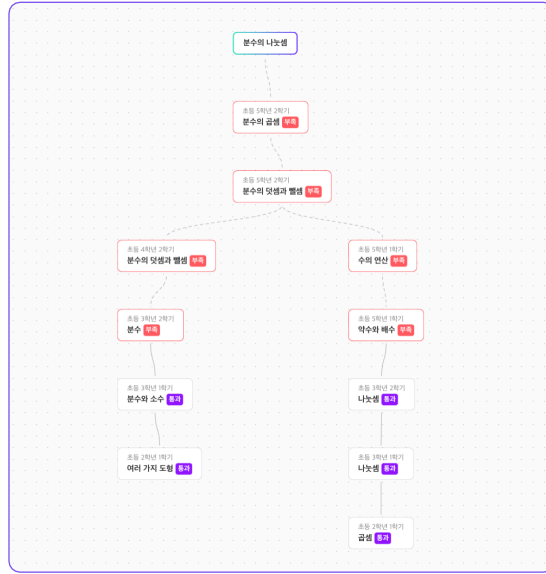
분수의 나눗셈

초등 5학년 2학기
분수의 곱셈 부족

초등 5학년 2학기
분수의 덧셈과 뺄셈 부족

초등 4학년 2학기
분수의 덧셈과 뺄셈 부족

초등 3학년 2학기
분수 부족

초등 3학년 1학기
분수와 소수 통과

초등 2학년 1학기
여러 가지 도형 통과

초등 5학년 1학기
수의 연산 부족

초등 5학년 1학기
약수와 배수 부족

초등 3학년 2학기
나눗셈 통과

초등 3학년 1학기
나눗셈 통과

초등 2학년 1학기
곱셈 통과